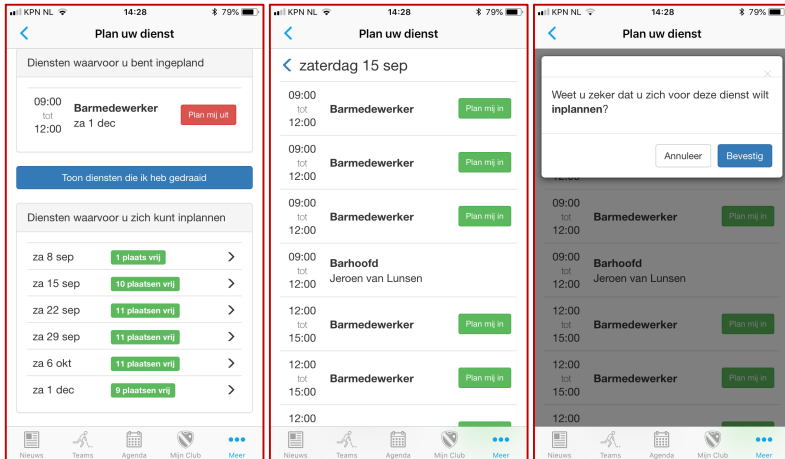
KPN NL 14:28 79%

Plan uw dienst

Diensten waarvoor u bent ingepland

09:00 tot 12:00 Barmedewerker za 1 dec Plan mij uit

Toon diensten die ik heb gedraaid

Diensten waarvoor u zich kunt inplannen

za 8 sep 1 plaats vrij
za 15 sep 10 plaatsen vrij
za 22 sep 11 plaatsen vrij
za 29 sep 11 plaatsen vrij
za 6 okt 11 plaatsen vrij
za 1 dec 9 plaatsen vrij

Nieuws Teams Agenda Mijn Club Meer

KPN NL 14:28 79%

Plan uw dienst

zaterdag 15 sep

09:00 tot 12:00 Barmedewerker Plan mij in
09:00 tot 12:00 Barmedewerker Plan mij in
09:00 tot 12:00 Barmedewerker Plan mij in
09:00 tot 12:00 Barhoofd Jeroen van Lunsen
12:00 tot 15:00 Barmedewerker Plan mij in
12:00 tot 15:00 Barmedewerker Plan mij in
12:00

Nieuws Teams Agenda Mijn Club Meer

KPN NL 14:28 79%

Plan uw dienst

Weet u zeker dat u zich voor deze dienst wilt **inplannen**?

Annuleer Bevestig

12:00
09:00 tot 12:00 Barmedewerker Plan mij in
09:00 tot 12:00 Barhoofd Jeroen van Lunsen
12:00 tot 15:00 Barmedewerker Plan mij in
12:00 tot 15:00 Barmedewerker Plan mij in
12:00

Nieuws Teams Agenda Mijn Club Meer